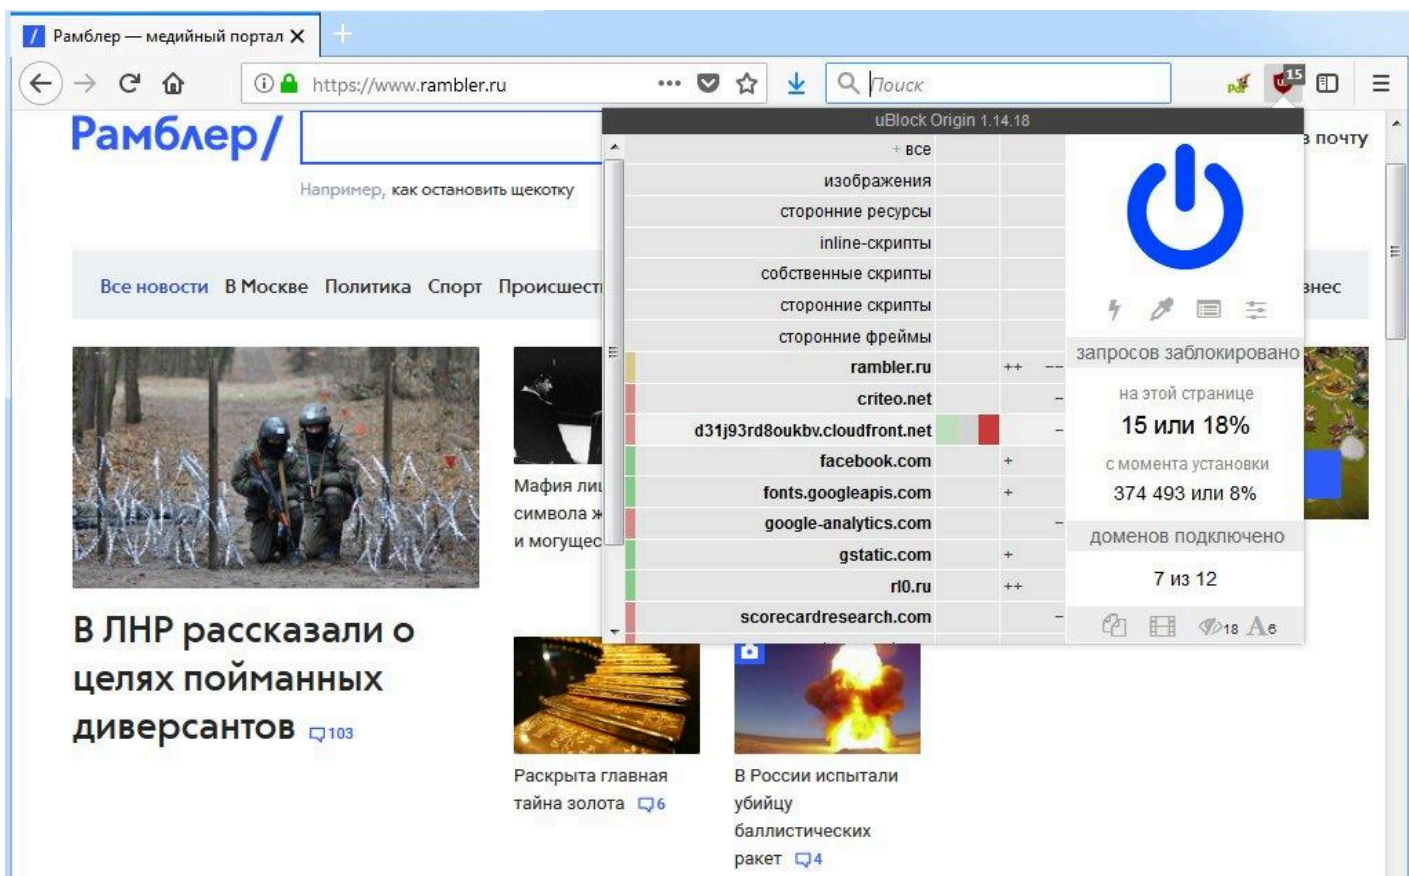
Рамблер — медийный портал ✕ +

https://www.rambler.ru ••• Поиск 15

Рамблер/

Например, как остановить щекотку

Все новости В Москве Политика Спорт Происшест

uBlock Origin 1.14.18

+ все
изображения
сторонние ресурсы
inline-скрипты
собственные скрипты
сторонние скрипты
сторонние фреймы
rambler.ru ++ --
criteo.net –
d31j93rd8oukbv.cloudfront.net –
facebook.com +
fonts.googleapis.com +
google-analytics.com –
gstatic.com +
rl0.ru ++
scorecardresearch.com –

запросов заблокировано
на этой странице
15 или 18%
с момента установки
374 493 или 8%
доменов подключено
7 из 12
18 6

з почту
знес

Мафия ли
символа ж
и могущес

В ЛНР рассказали о целях пойманных диверсантов 103

Раскрыта главная тайна золота 6

В России испытали убийцу баллистических ракет 4